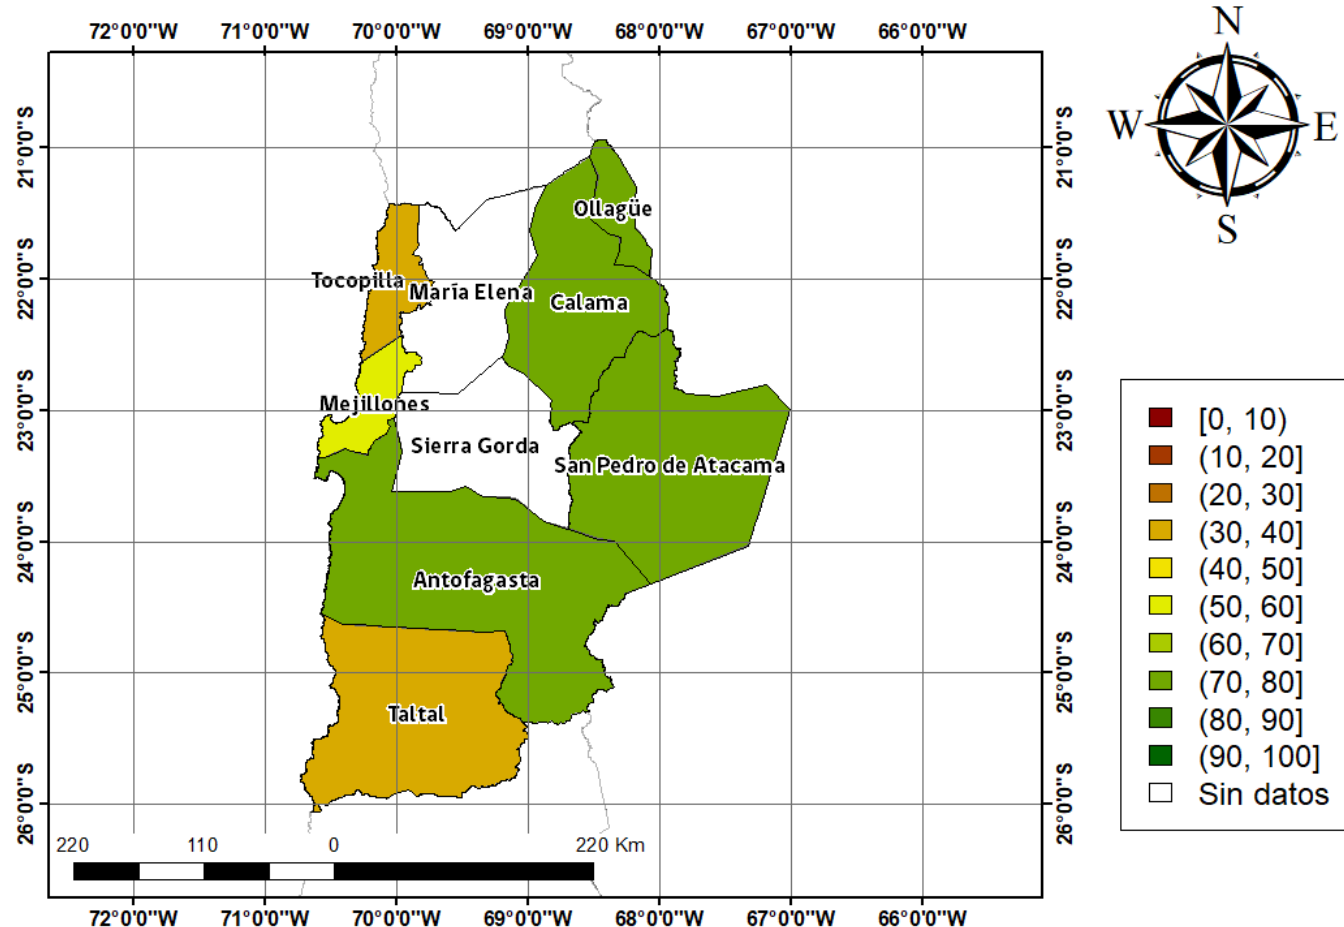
72°0'0"W 71°0'0"W 70°0'0"W 69°0'0"W 68°0'0"W 67°0'0"W 66°0'0"W

N
W E
S

21°0'0"S
22°0'0"S
23°0'0"S
24°0'0"S
25°0'0"S
26°0'0"S

Ollagüe
Tocopilla
María Elena
Calama
Mejillones
Sierra Gorda
San Pedro de Atacama
Antofagasta
Taltal

21°0'0"S
22°0'0"S
23°0'0"S
24°0'0"S
25°0'0"S
26°0'0"S

[0, 10)
(10, 20]
(20, 30]
(30, 40]
(40, 50]
(50, 60]
(60, 70]
(70, 80]
(80, 90]
(90, 100]
Sin datos

220 110 0 220 Km

72°0'0"W 71°0'0"W 70°0'0"W 69°0'0"W 68°0'0"W 67°0'0"W 66°0'0"W